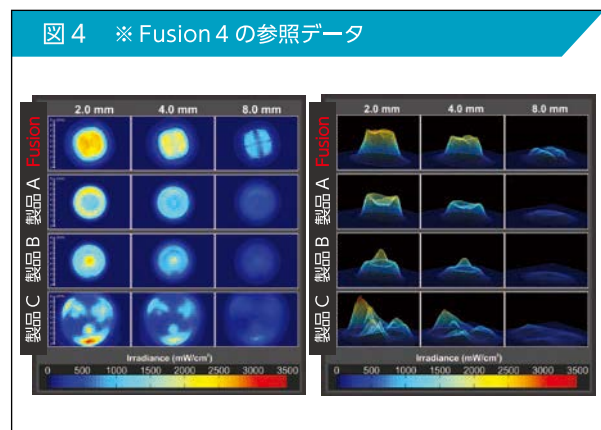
図４　※Fusion４の参照データ

2.0 mm　4.0 mm　8.0 mm

Fusion
製品A
製品B
製品C

Irradiance (mW/cm²)
0　500　1000　1500　2000　2500　3000　3500

2.0 mm　4.0 mm　8.0 mm

Fusion
製品A
製品B
製品C

Irradiance (mW/cm²)
0　500　1000　1500　2000　2500　3000　3500